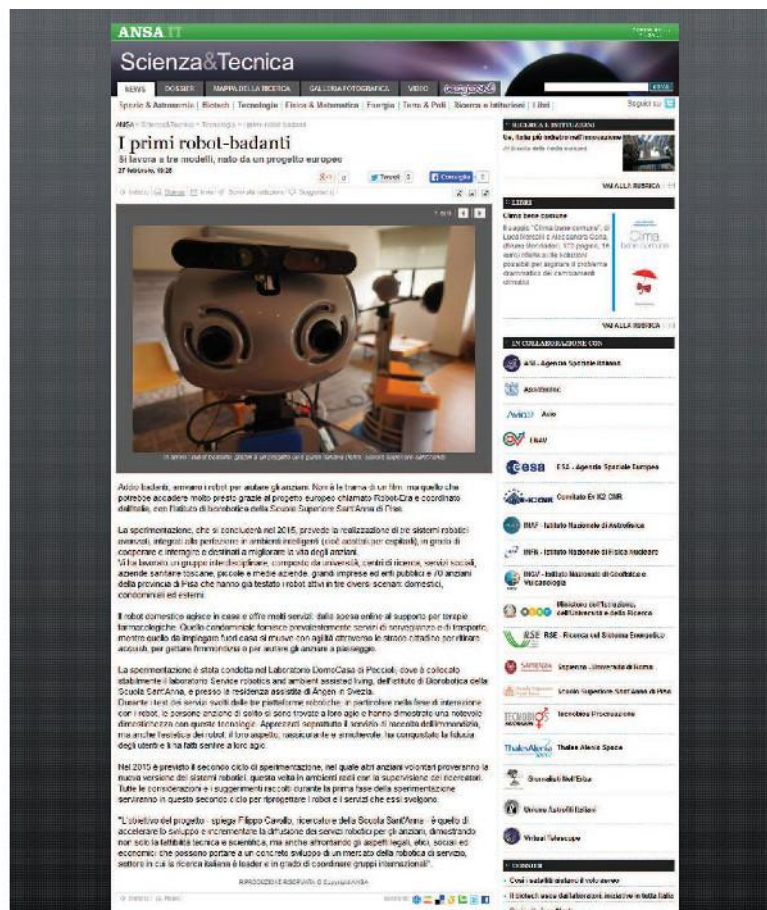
ANSA.it

Scienza&Tecnica

NEWS | DOSSIER | MAPPA DELLA RICERCA | GALLERIA FOTOGRAFICA | VIDEO

Spazio & Astronomia | Biotech | Tecnologie | Fisica & Matematica | Energia | Terra & Poli | Ricerca e Istituzioni | Libri

Seguici su

ANSA > Scienza&Tecnica > Tecnologie > I primi robot-badanti

I primi robot-badanti

Si lavora a tre modelli, nato da un progetto europeo

27 febbraio, 19:28

Tweet | Consiglia

Addio badanti, arrivano i robot per aiutare gli anziani. Non è la trama di un film, ma quello che potrebbe accadere molto presto grazie al progetto europeo chiamato Robot-Era e coordinato dall'Italia, con l'Istituto di biorobotica della Scuola Superiore Sant'Anna di Pisa.

La sperimentazione, che si concluderà nel 2015, prevede la realizzazione di tre sistemi robotici avanzati, integrati alla perfezione in ambienti intelligenti (cioè assistiti per ospitarli), in grado di cooperare e interagire e destinati a migliorare la vita degli anziani.
Vi ha lavorato un gruppo interdisciplinare, composto da università, centri di ricerca, servizi sociali, aziende sanitarie toscane, piccole e medie aziende, grandi imprese ed enti pubblici e 70 anziani della provincia di Pisa che hanno già testato i robot attivi in tre diversi scenari: domestici, condominiali ed esterni.

Il robot domestico agisce in casa e offre molti servizi, dalla spesa online al supporto per terapie farmacologiche. Quello condominiale fornisce prevalentemente servizi di sorveglianza e di trasporto, mentre quello da impiegare fuori casa si muove con agilità attraverso le strade cittadine per ritirare acquisti, per gettare l'immondizia o per aiutare gli anziani a passeggio.

La sperimentazione è stata condotta nel Laboratorio DomoCasa di Peccioli, dove è collocato stabilmente il laboratorio Service robotics and ambient assisted living, dell'Istituto di Biorobotica della Scuola Sant'Anna, e presso la residenza assistita di Angen in Svezia.
Durante i test dei servizi svolti dalle tre piattaforme robotiche, in particolare nella fase di interazione con i robot, le persone anziane di solito si sono trovate a loro agio e hanno dimostrato una notevole dimestichezza con queste tecnologie. Apprezzati soprattutto il servizio di raccolta dell'immondizia, ma anche l'estetica dei robot, il loro aspetto, rassicurante e simpatico, ha conquistato la fiducia degli utenti e li ha fatti sentire a loro agio.

Nel 2015 è previsto il secondo ciclo di sperimentazione, nel quale altri anziani volontari proveranno la nuova versione dei sistemi robotici, questa volta in ambienti reali con la supervisione dei ricercatori. Tutte le considerazioni e i suggerimenti raccolti durante la prima fase della sperimentazione serviranno in questo secondo ciclo per riprogettare i robot e i servizi che essi svolgono.

"L'obiettivo del progetto - spiega Filippo Cavallo, ricercatore della Scuola Sant'Anna - è quello di accelerare lo sviluppo e incrementare la diffusione dei servizi robotici per gli anziani, dimostrando non solo la fattibilità tecnica e scientifica, ma anche affrontando gli aspetti legali, etici, sociali ed economici che possono portare a un concreto sviluppo di un mercato della robotica di servizio, settore in cui la ricerca italiana è leader e in grado di coordinare gruppi internazionali".

RIPRODUZIONE RISERVATA © Copyright ANSA

RICERCA E ISTITUZIONI
Ue, Italia più indietro nell'innovazione
VAI ALLA RUBRICA

LIBRI
Clima bene comune
Il saggio "Clima bene comune", di Luca Mercalli e Alessandro Gatta, Bruno Mondadori, 172 pagine, 16 euro, illustra le soluzioni possibili per arginare il problema drammatico dei cambiamenti climatici
VAI ALLA RUBRICA

IN COLLABORAZIONE CON
ASI - Agenzia Spaziale Italiana
Assobiotec
Avio
ENAV
ESA - Agenzia Spaziale Europea
Comitato Ev-K2-CNR
INAF - Istituto Nazionale di Astrofisica
INFN - Istituto Nazionale di Fisica Nucleare
INGV - Istituto Nazionale di Geofisica e Vulcanologia
Ministero dell'Istruzione, dell'Università e della Ricerca
RSE - Ricerca sul Sistema Energetico
Sapienza - Università di Roma
Scuola Superiore Sant'Anna di Pisa
Tecnobios Procreazione
Thales Alenia Space
Giornale di Bell'Erbe
Unione Astrofili Italiani
Virtual Telescope

DOSSIER
Così i satelliti aiutano il volo aereo
Il biotech esce dai laboratori: iniziative in tutta Italia